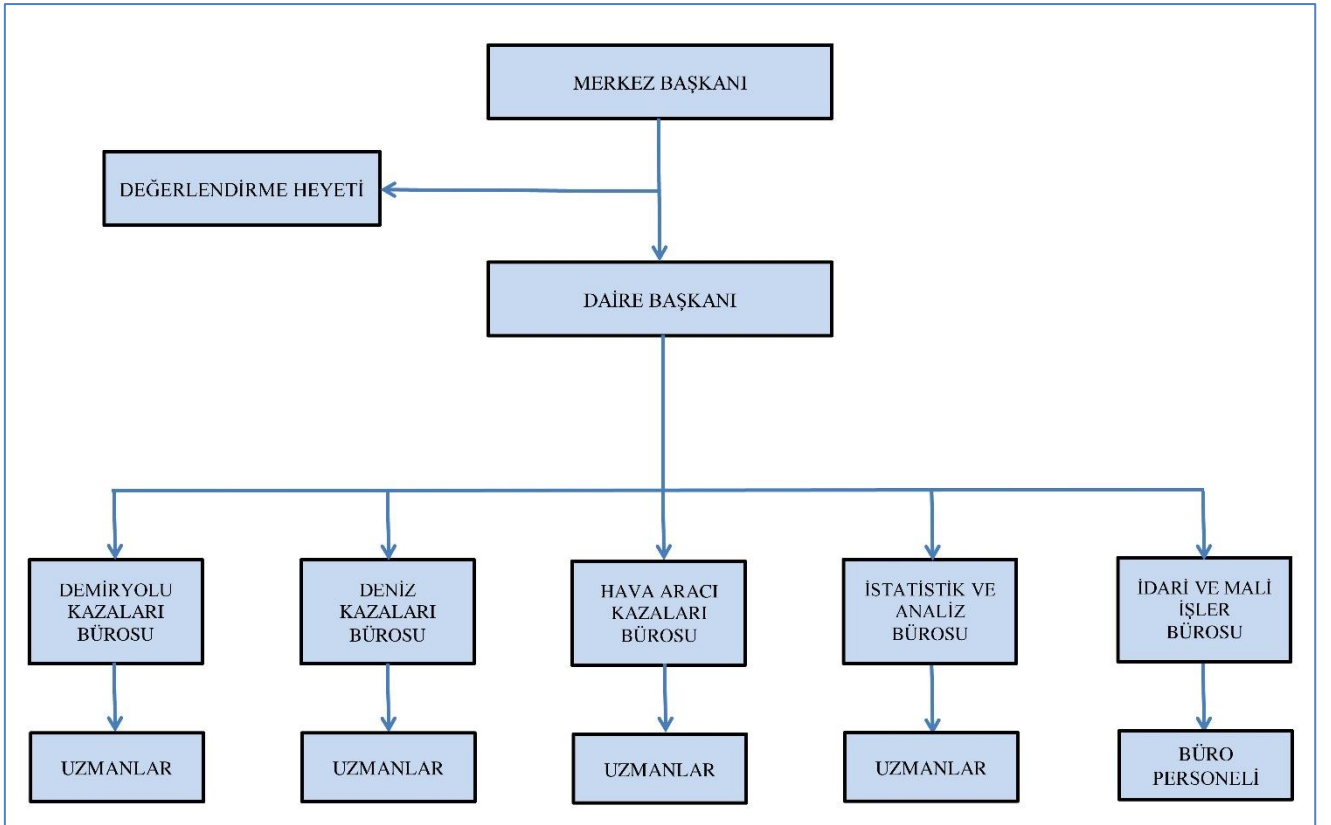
MERKEZ BAŞKANI

DEĞERLENDİRME HEYETİ

DAİRE BAŞKANI

DEMİRYOLU KAZALARI BÜROSU

DENİZ KAZALARI BÜROSU

HAVA ARACI KAZALARI BÜROSU

İSTATİSTİK VE ANALİZ BÜROSU

İDARİ VE MALİ İŞLER BÜROSU

UZMANLAR

UZMANLAR

UZMANLAR

UZMANLAR

BÜRO PERSONELİ